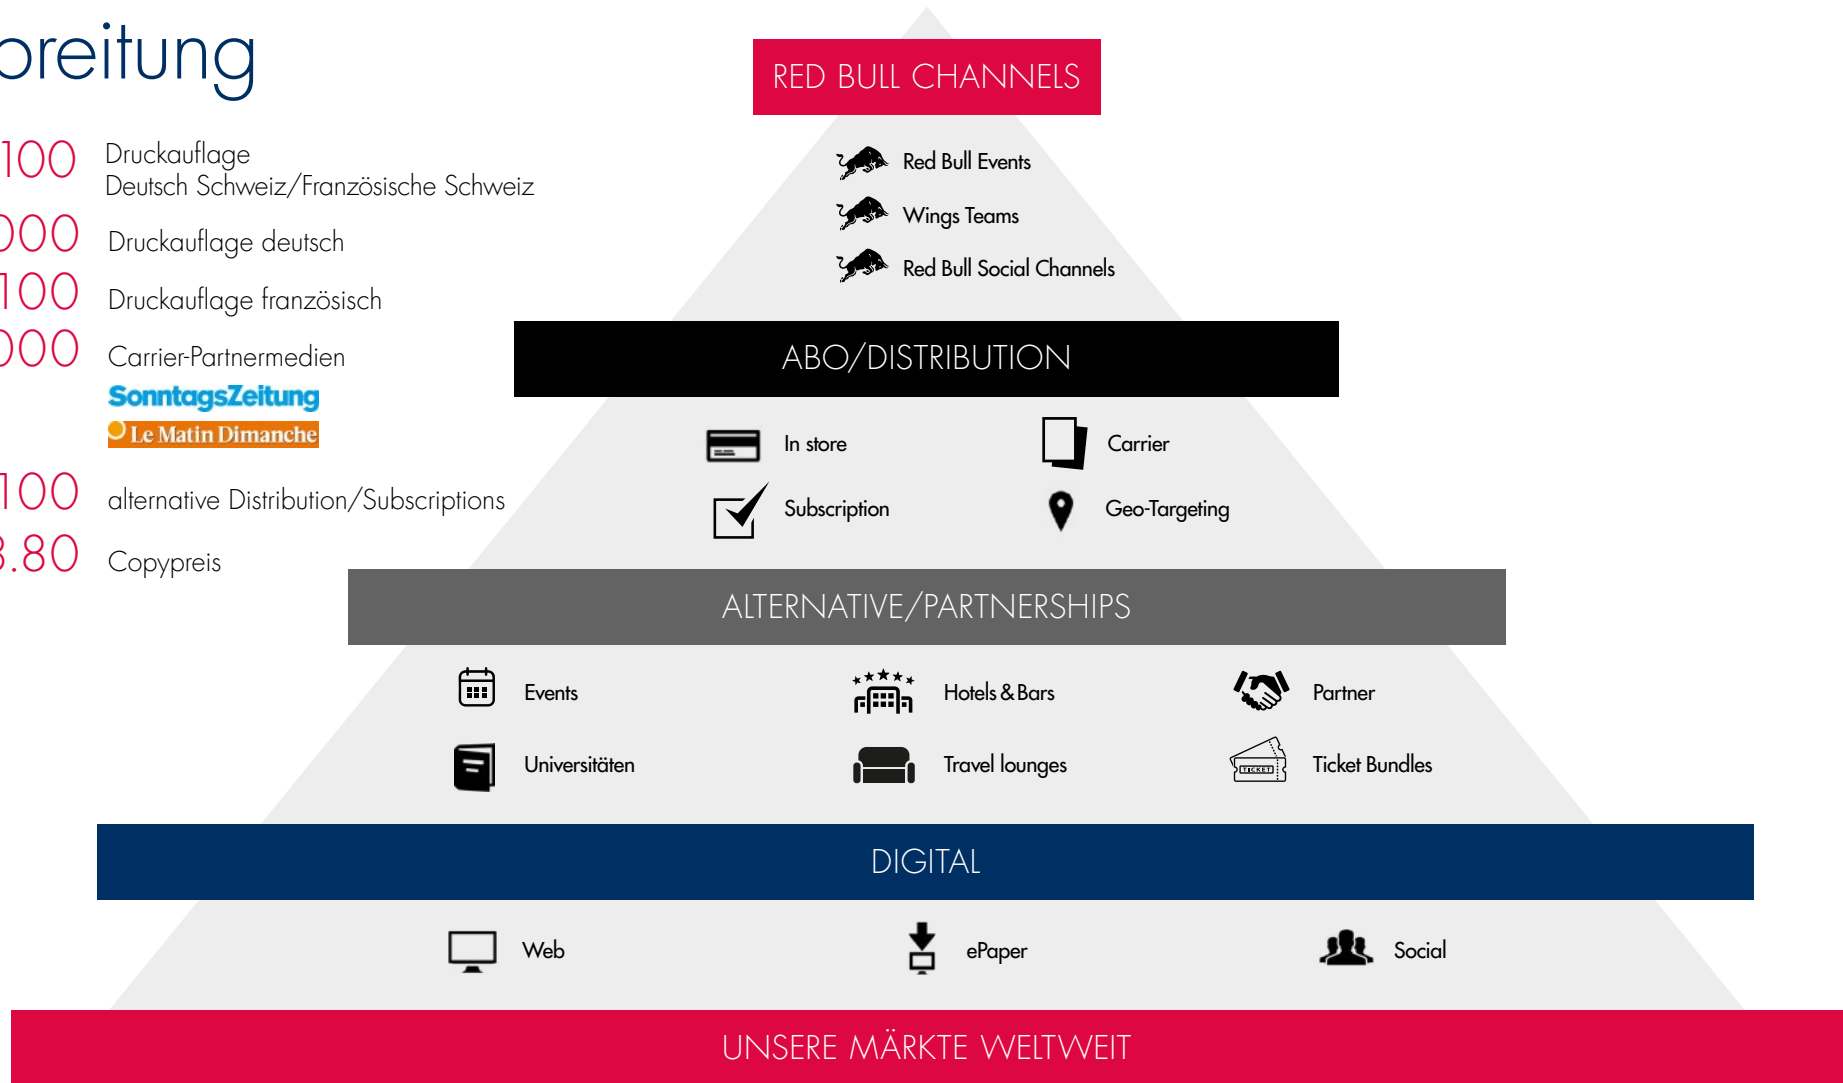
oreitung

100 Druckauflage Deutsch Schweiz/Französische Schweiz

000 Druckauflage deutsch

100 Druckauflage französisch

000 Carrier-Partnermedien

SonntagsZeitung

Le Matin Dimanche

100 alternative Distribution/Subscriptions

3.80 Copypreis

RED BULL CHANNELS

Red Bull Events

Wings Teams

Red Bull Social Channels

ABO/DISTRIBUTION

In store

Carrier

Subscription

Geo-Targeting

ALTERNATIVE/PARTNERSHIPS

Events

Hotels & Bars

Partner

Universitäten

Travel lounges

Ticket Bundles

TICKET

DIGITAL

Web

ePaper

Social

UNSERE MÄRKTE WELTWEIT